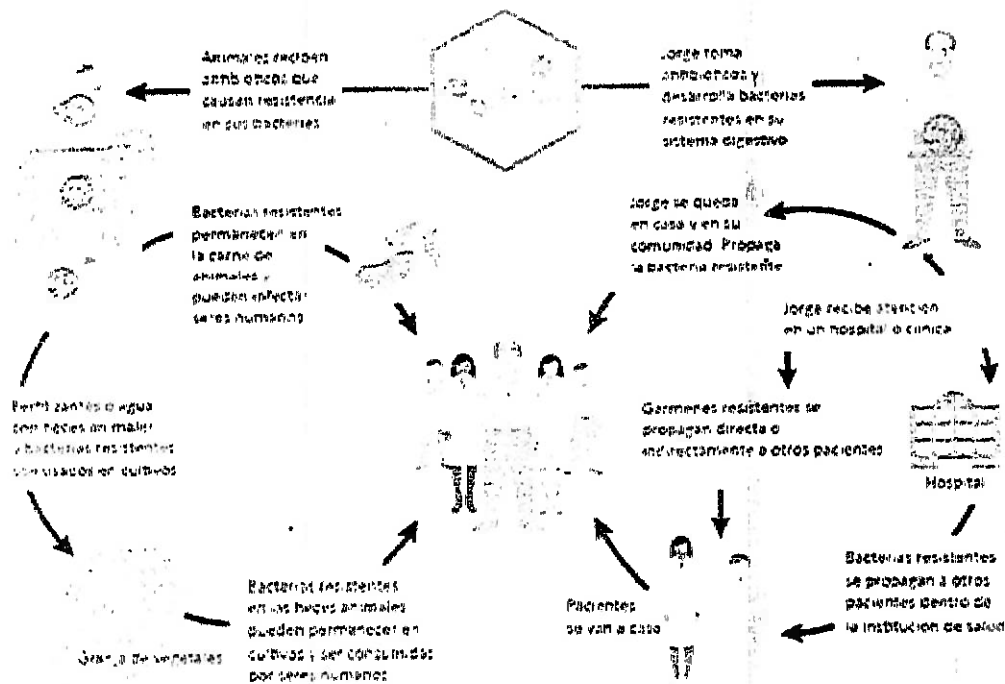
Animales reciben antibióticos que causan resistencia en sus bacterias

Jorge toma antibióticos y desarrolla bacterias resistentes en su sistema digestivo

Bacterias resistentes permanecen en la carne de animales y pueden infectar seres humanos

Jorge se queda en casa y en su comunidad. Propaga la bacteria resistente

Jorge recibe atención en un hospital o clínica

Fertilizantes o agua con heces animales y bacterias resistentes son usados en cultivos

Gérmenes resistentes se propagan directa o indirectamente a otros pacientes

Hospital

Bacterias resistentes se propagan a otros pacientes dentro de la institución de salud

Bacterias resistentes en las heces animales pueden permanecer en cultivos y ser consumidas por seres humanos

Pacientes se van a casa

Granja de vegetales